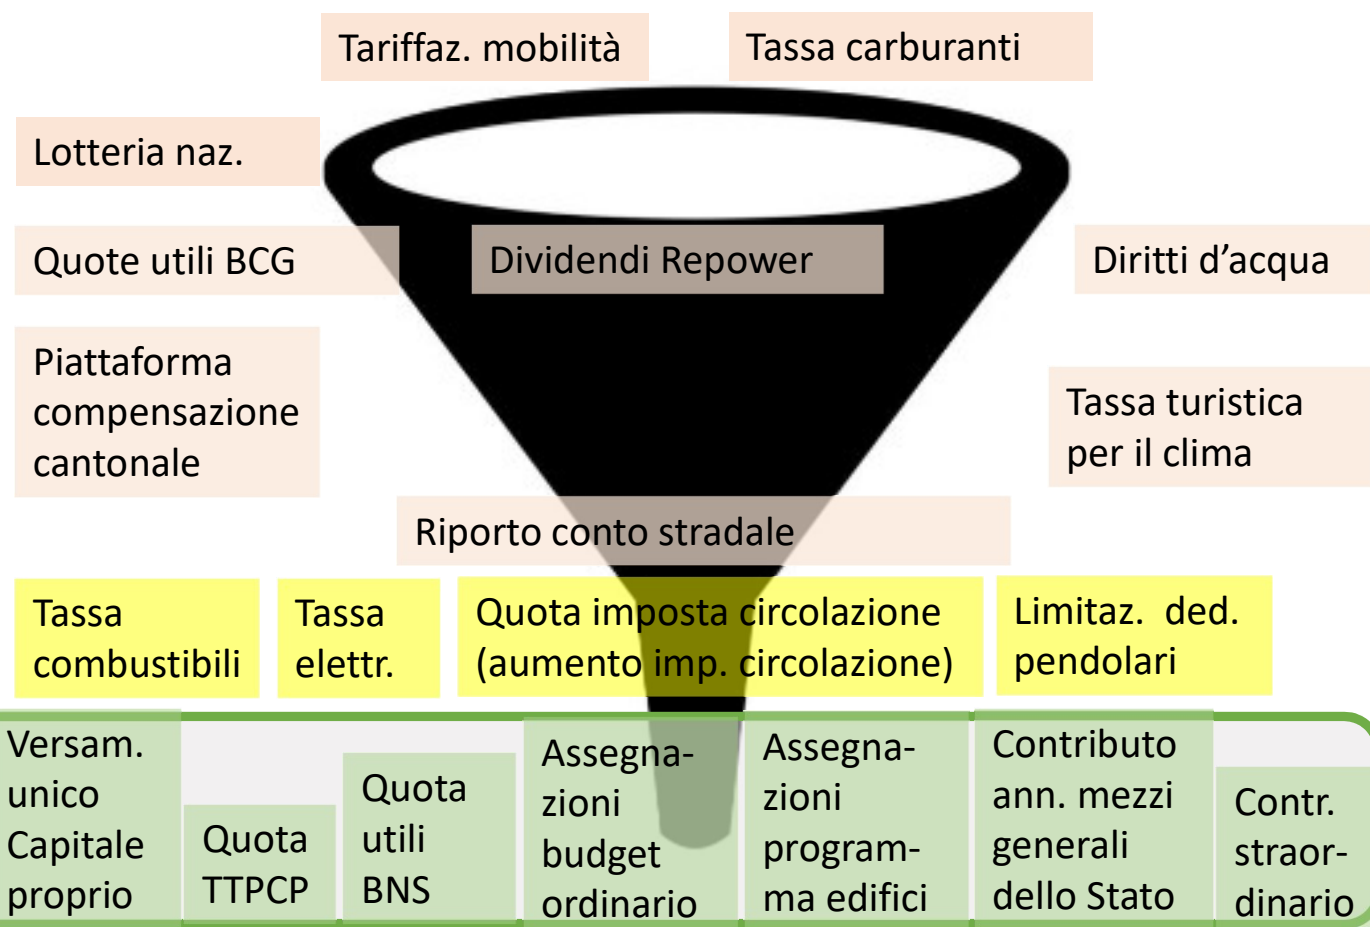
Tariffaz. mobilità

Tassa carburanti

Lotteria naz.

Quote utili BCG

Dividendi Repower

Diritti d'acqua

Piattaforma compensazione cantonale

Tassa turistica per il clima

Riporto conto stradale

Tassa combustibili

Tassa elettr.

Quota imposta circolazione (aumento imp. circolazione)

Limitaz. ded. pendolari

Versam. unico Capitale proprio

Quota TTPCP

Quota utili BNS

Assegnazioni budget ordinario

Assegnazioni programma edifici

Contributo ann. mezzi generali dello Stato

Contr. straordinario